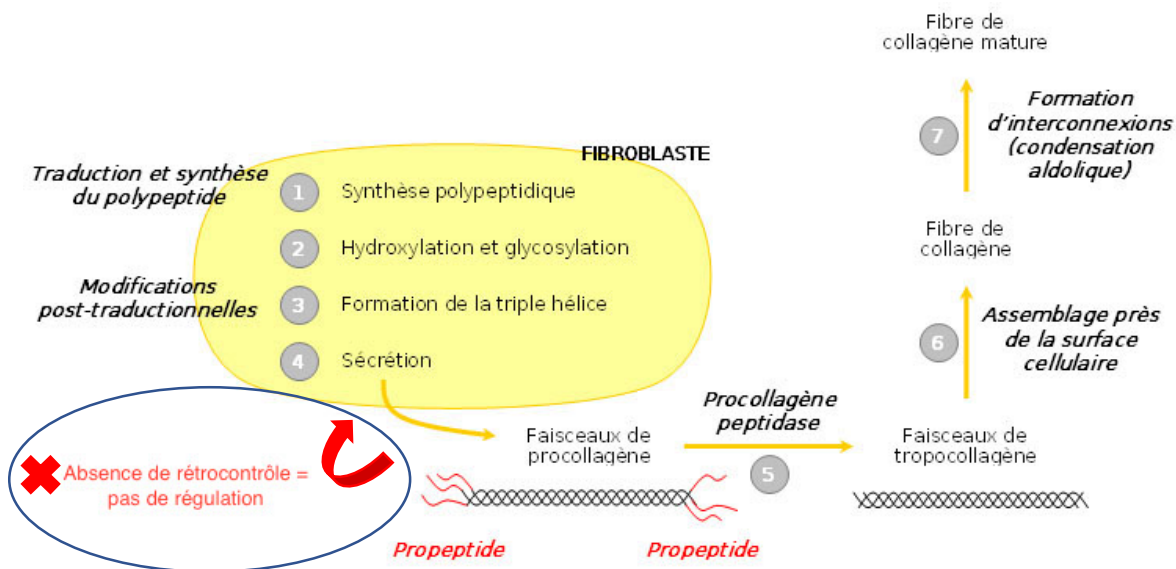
Fibre de collagène mature

Formation d'interconnexions (condensation aldolique)

7

FIBROBLASTE

Traduction et synthèse du polypeptide

1 Synthèse polypeptidique

2 Hydroxylation et glycosylation

Modifications post-traductionnelles

3 Formation de la triple hélice

4 Sécrétion

Fibre de collagène

Assemblage près de la surface cellulaire

6

Absence de rétrocontrôle = pas de régulation

Faisceaux de procollagène

Procollagène peptidase

5

Faisceaux de tropocollagène

Propeptide

Propeptide